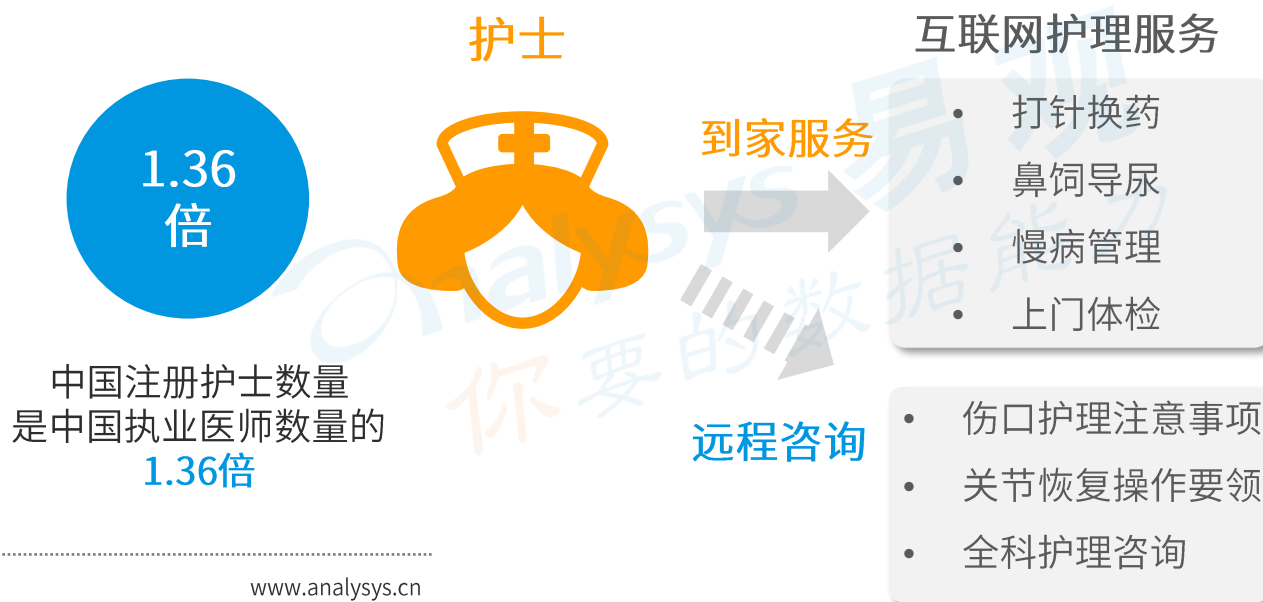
1.36
倍

护士

互联网护理服务

到家服务

• 打针换药
• 鼻饲导尿
• 慢病管理
• 上门体检

远程咨询

• 伤口护理注意事项
• 关节恢复操作要领
• 全科护理咨询

中国注册护士数量
是中国执业医师数量的
1.36倍

www.analysys.cn

易观
Analysys
你要的数据能力